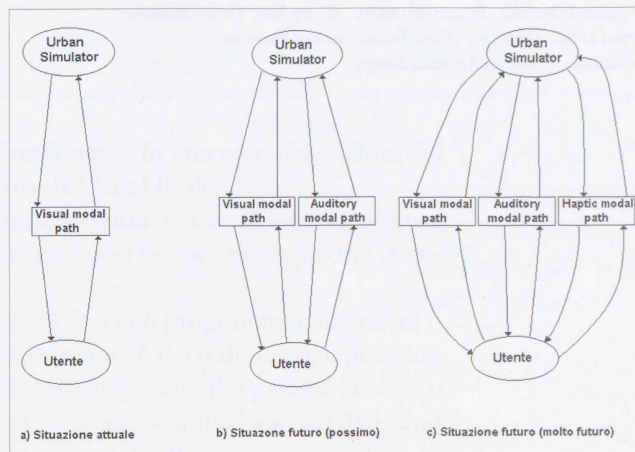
Urban Simulator

Visual modal path

Utente

a) Situazione attuale

Urban Simulator

Visual modal path

Auditory modal path

Utente

b) Situazone futuro (possimo)

Urban Simulator

Visual modal path

Auditory modal path

Haptic modal path

Utente

c) Situazione futuro (molto futuro)